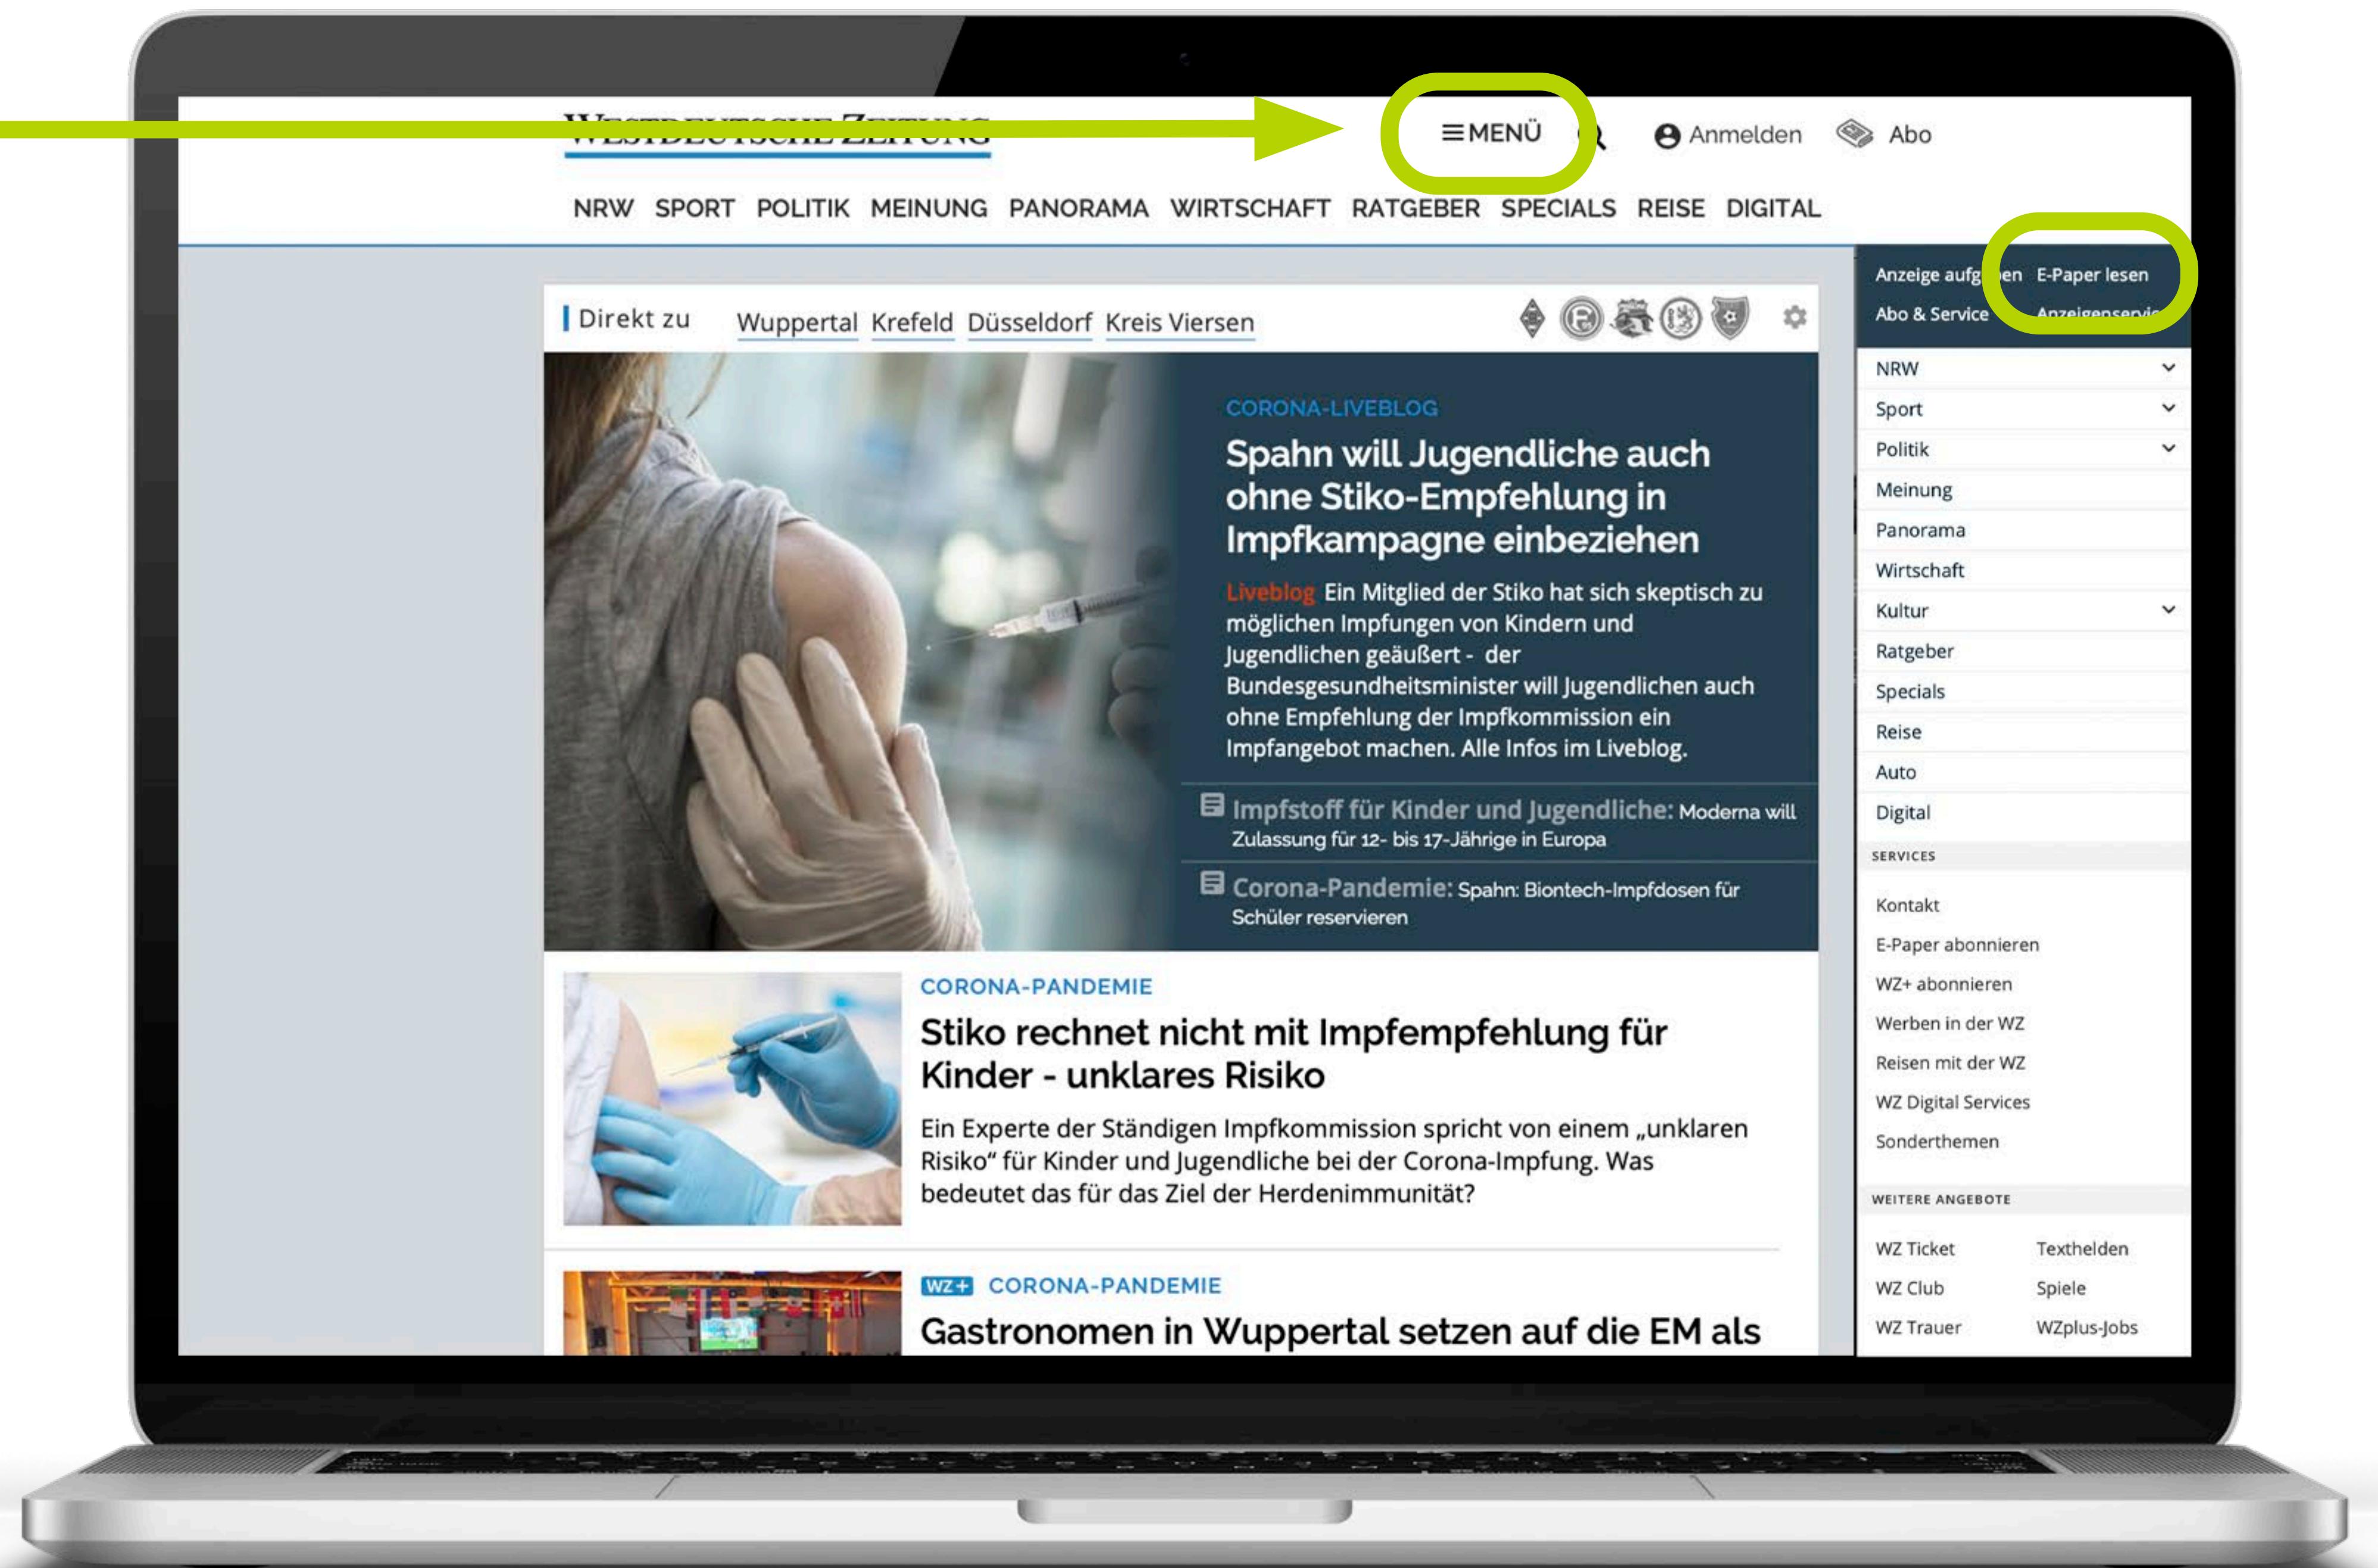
WESTDEUTSCHE ZEITUNG

≡ MENÜ

Anmelden

Abo

NRW SPORT POLITIK MEINUNG PANORAMA WIRTSCHAFT RATGEBER SPECIALS REISE DIGITAL

Anzeige aufg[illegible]en E-Paper lesen

Abo & Service Anzeigenservi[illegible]

NRW
Sport
Politik
Meinung
Panorama
Wirtschaft
Kultur
Ratgeber
Specials
Reise
Auto
Digital

SERVICES

Kontakt
E-Paper abonnieren
WZ+ abonnieren
Werben in der WZ
Reisen mit der WZ
WZ Digital Services
Sonderthemen

WEITERE ANGEBOTE

WZ Ticket
Texthelden
WZ Club
Spiele
WZ Trauer
WZplus-Jobs

Direkt zu Wuppertal Krefeld Düsseldorf Kreis Viersen

CORONA-LIVEBLOG

Spahn will Jugendliche auch ohne Stiko-Empfehlung in Impfkampagne einbeziehen

Liveblog Ein Mitglied der Stiko hat sich skeptisch zu möglichen Impfungen von Kindern und Jugendlichen geäußert - der Bundesgesundheitsminister will Jugendlichen auch ohne Empfehlung der Impfkommission ein Impfangebot machen. Alle Infos im Liveblog.

Impfstoff für Kinder und Jugendliche: Moderna will Zulassung für 12- bis 17-Jährige in Europa

Corona-Pandemie: Spahn: Biontech-Impfdosen für Schüler reservieren

CORONA-PANDEMIE

Stiko rechnet nicht mit Impfempfehlung für Kinder - unklares Risiko

Ein Experte der Ständigen Impfkommission spricht von einem „unklaren Risiko“ für Kinder und Jugendliche bei der Corona-Impfung. Was bedeutet das für das Ziel der Herdenimmunität?

WZ+ CORONA-PANDEMIE

Gastronomen in Wuppertal setzen auf die EM als